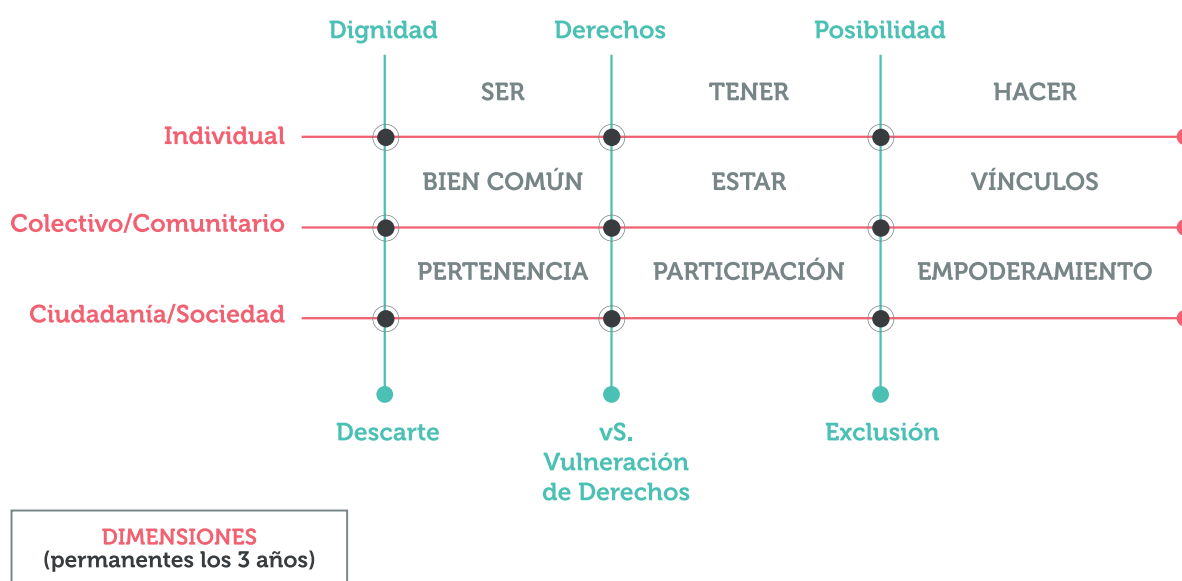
Dignidad
Derechos
Posibilidad

SER
TENER
HACER

Individual

BIEN COMÚN
ESTAR
VÍNCULOS

Colectivo/Comunitario

PERTENENCIA
PARTICIPACIÓN
EMPODERAMIENTO

Ciudadanía/Sociedad

Descarte
vS.
Vulneración de Derechos
Exclusión

DIMENSIONES
(permanentes los 3 años)